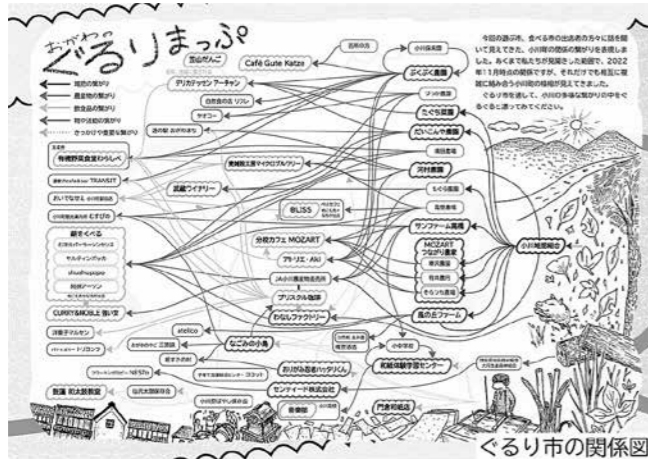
おがわの
ぐるりまっぷ

地域の繋がり
農業他の繋がり
飲食店の繋がり
同じ出店の繋がり
きっかけや重要な繋がり

今回の絵ぶ市、食べる市の出品者の方々に話を聞いて見えてきた、小川町の独自の繋がりを表現しました。あくまで私たちが見聞きした範囲で、2022年11月時点の関係ですが、それだけでも相互に複雑に絡み合う小川町の模様が見えてきました。
ぐるり市を通して、小川町の多様な繋がりの中をぐるぐると遊ってみてください。

Café Gute Katze
五町だんご
デリカテッセン アーチャン
ぶくぶく農園
たくら農園
だいこんや農園
沢村農園
武蔵ワイナリー
有機野菜食堂わらしべ
TRAVEDIT
おいでなせえ
むすびの
朝をぺぺる
CURRY&MOBILE 陽い堂
あLSS
分校カフェ MOZART
JA
アトリエ・Aki
ブリスクル珈琲
わなしファクトリー
風の丘ファーム
サンファーム農場
MOZART
小川地域興社
atelico
なごみの小島
おがわ市倉ハッタリくん
センテイート株式会社
武蔵佐野学習センター
門倉和紙店
和紙 和太鼓教室
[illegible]
ぐるり市の関係図